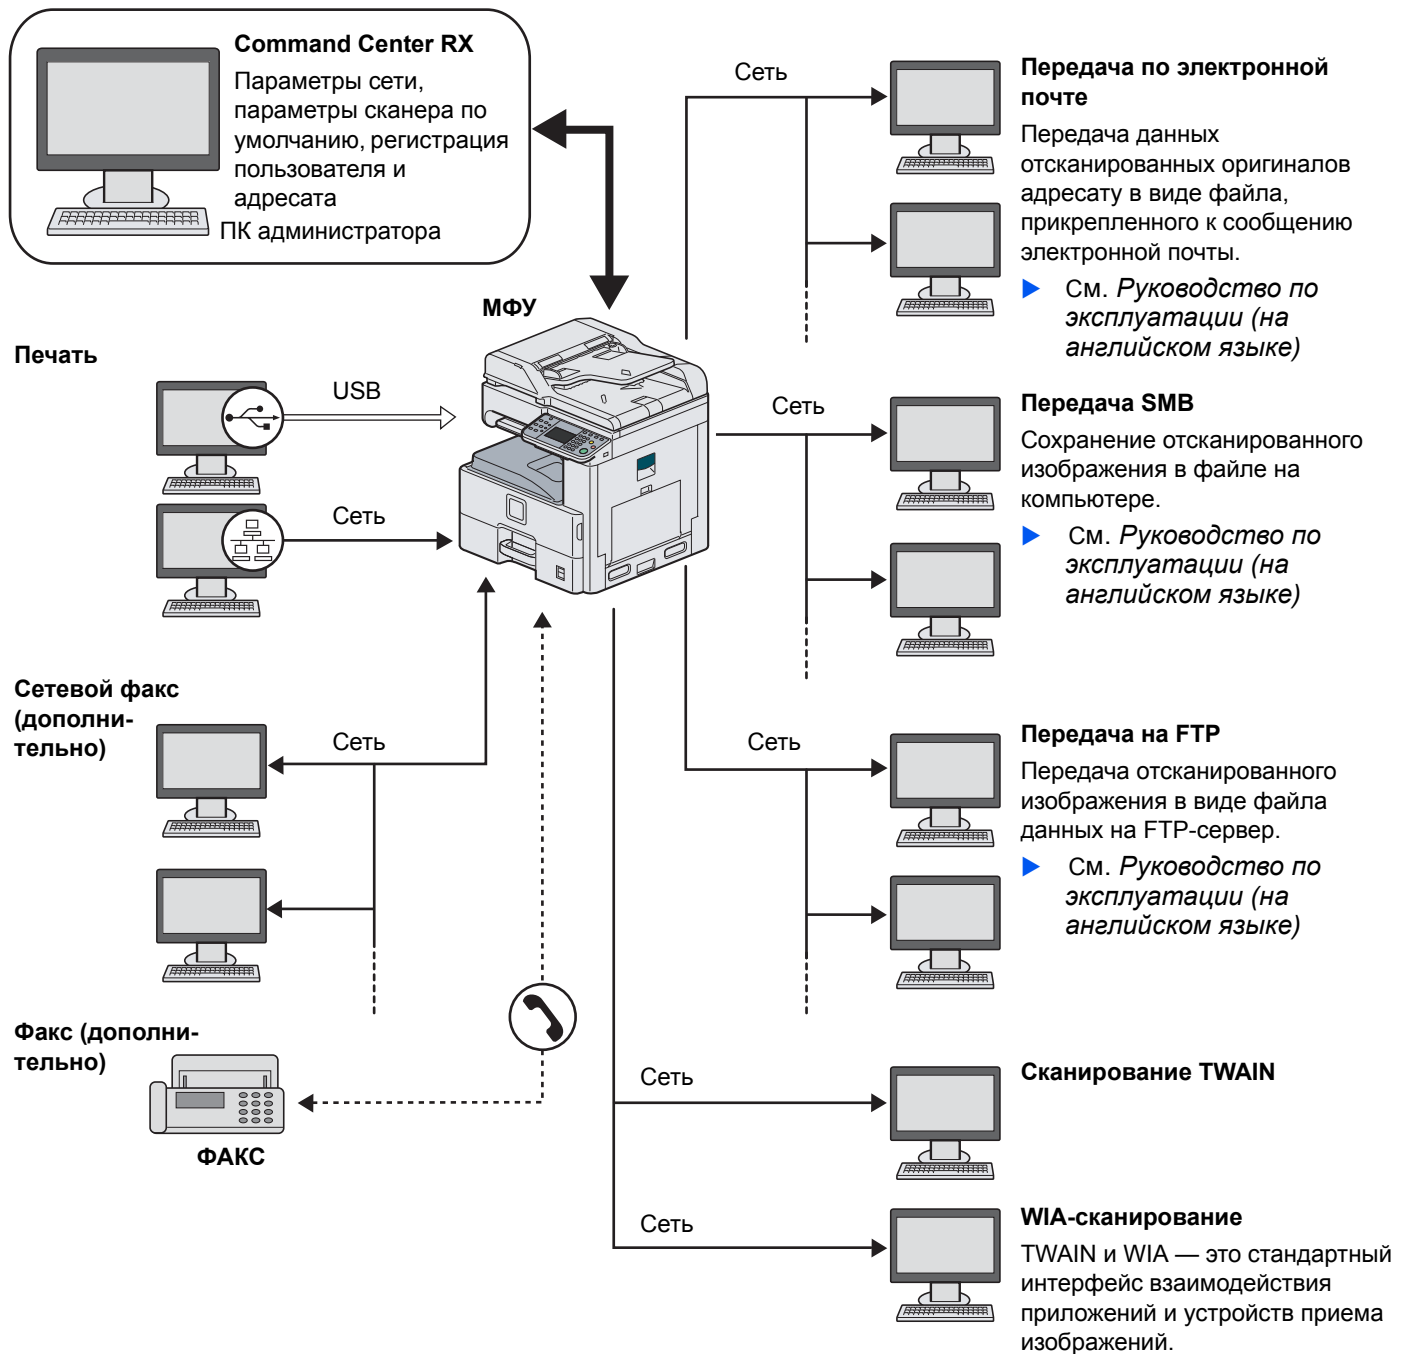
**Command Center RX**
Параметры сети, параметры сканера по умолчанию, регистрация пользователя и адресата
ПК администратора

МФУ

**Печать**
USB
Сеть

**Сетевой факс (дополнительно)**
Сеть

**Факс (дополнительно)**
ФАКС

Сеть
**Передача по электронной почте**
Передача данных отсканированных оригиналов адресату в виде файла, прикрепленного к сообщению электронной почты.
▶ См. *Руководство по эксплуатации (на английском языке)*

Сеть
**Передача SMB**
Сохранение отсканированного изображения в файле на компьютере.
▶ См. *Руководство по эксплуатации (на английском языке)*

Сеть
**Передача на FTP**
Передача отсканированного изображения в виде файла данных на FTP-сервер.
▶ См. *Руководство по эксплуатации (на английском языке)*

Сеть
**Сканирование TWAIN**

Сеть
**WIA-сканирование**
TWAIN и WIA — это стандартный интерфейс взаимодействия приложений и устройств приема изображений.